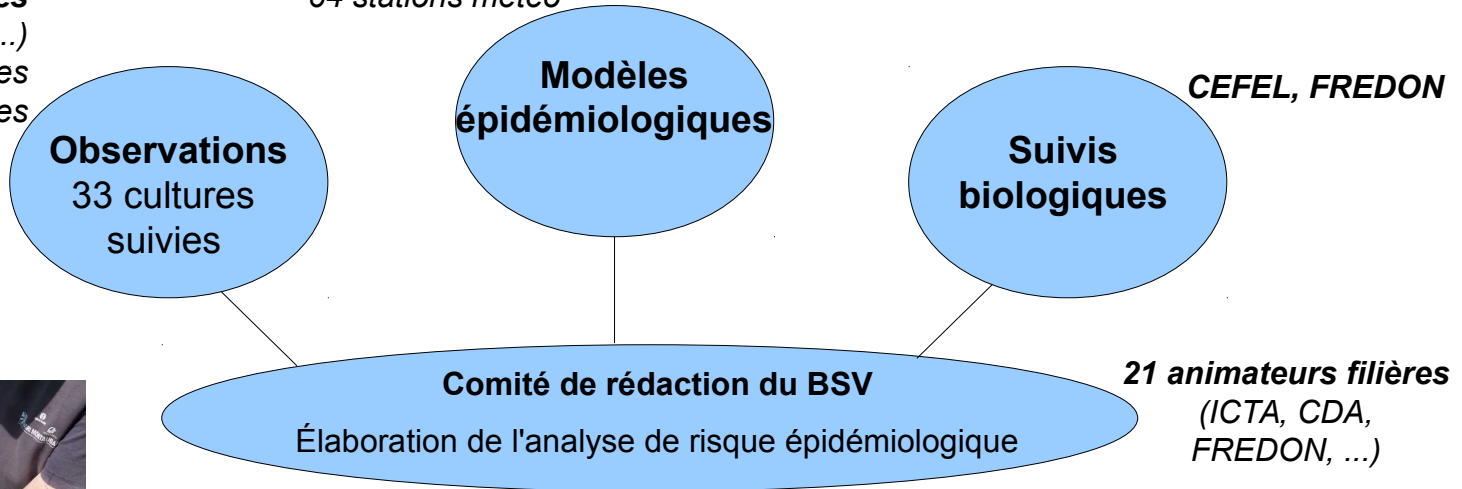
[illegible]es
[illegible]..)
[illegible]es
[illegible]es

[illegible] stations météo

Modèles épidémiologiques

CEFEL, FREDON

Observations
33 cultures suivies

Suivis biologiques

Comité de rédaction du BSV
Élaboration de l'analyse de risque épidémiologique

21 animateurs filières
(ICTA, CDA, FREDON, ...)